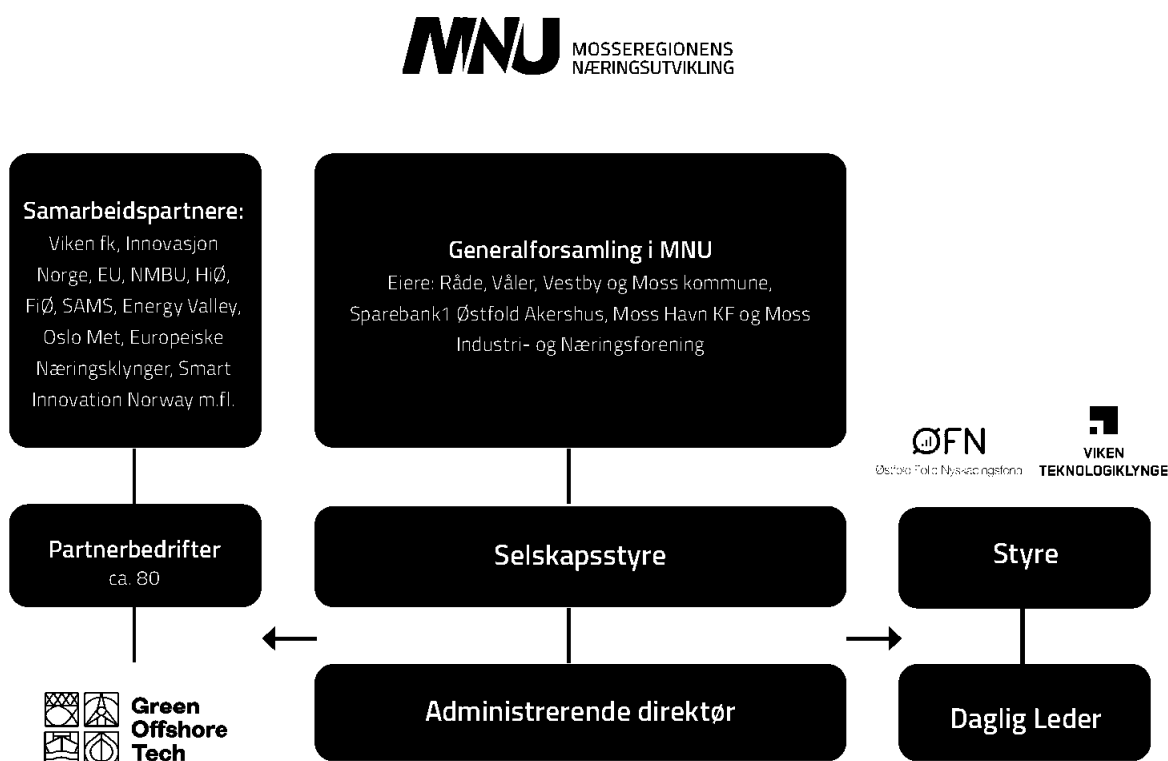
MNU MOSSEREGIONENS NÆRINGSUTVIKLING

Samarbeidspartnere:
Viken fk, Innovasjon Norge, EU, NMBU, HiØ, FiØ, SAMS, Energy Valley, Oslo Met, Europeiske Næringsklynger, Smart Innovation Norway m.fl.

Generalforsamling i MNU
Eiere: Råde, Våler, Vestby og Moss kommune, Sparebank1 Østfold Akershus, Moss Havn KF og Moss Industri- og Næringsforening

ØFN
Østfold Folk Nyskapingsfond

VIKEN TEKNOLOGIKLYNGE

Partnerbedrifter
ca. 80

Selskapsstyre

Styre

Green Offshore Tech

Administrerende direktør

Daglig Leder